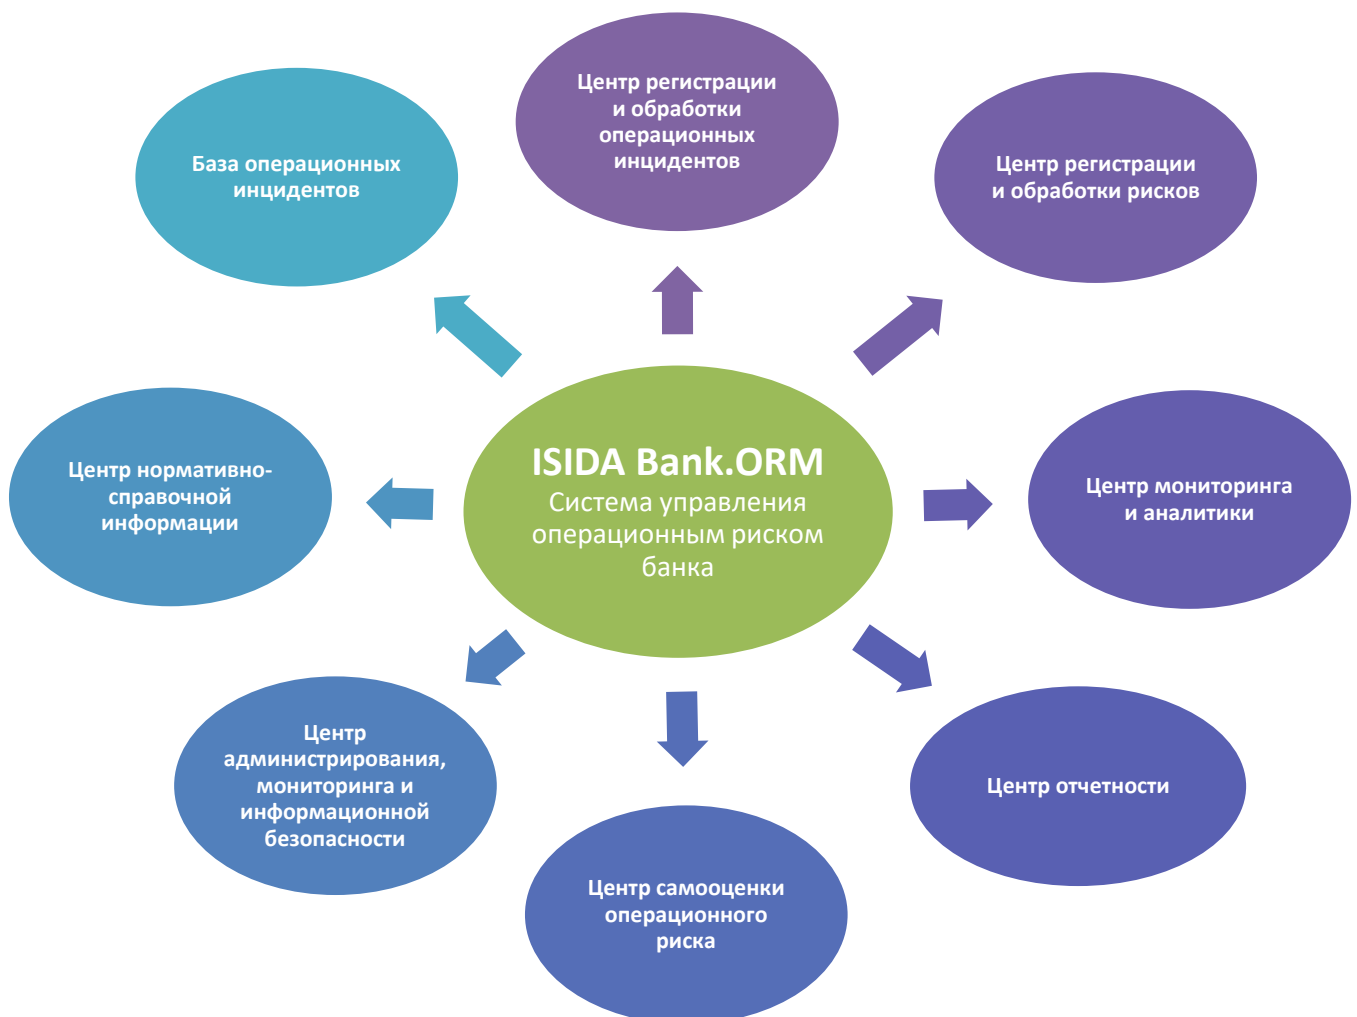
Центр регистрации и обработки операционных инцидентов

База операционных инцидентов

Центр регистрации и обработки рисков

ISIDA Bank.ORM
Система управления операционным риском банка

Центр нормативно-справочной информации

Центр мониторинга и аналитики

Центр администрирования, мониторинга и информационной безопасности

Центр отчетности

Центр самооценки операционного риска